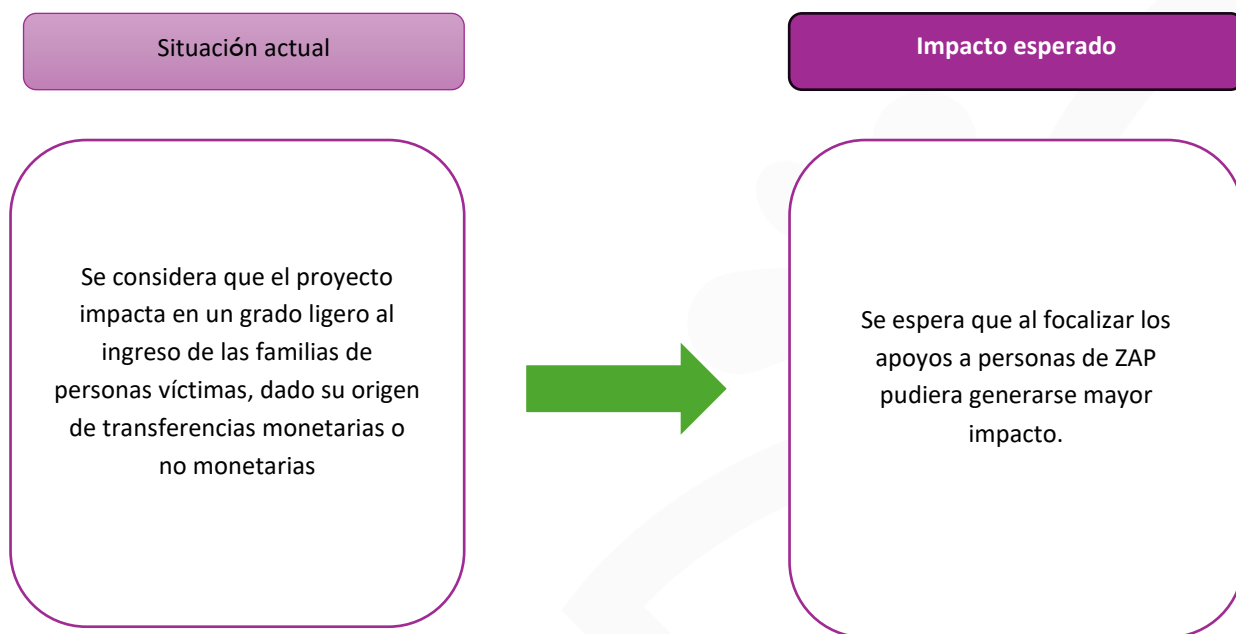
Situación actual

Impacto esperado

Se considera que el proyecto impacta en un grado ligero al ingreso de las familias de personas víctimas, dado su origen de transferencias monetarias o no monetarias

Se espera que al focalizar los apoyos a personas de ZAP pudiera generarse mayor impacto.